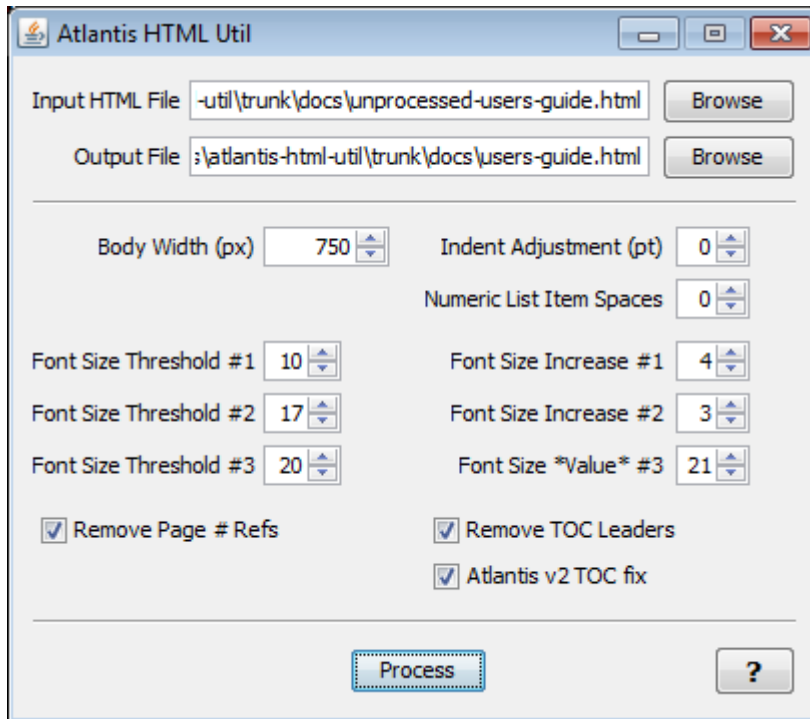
Atlantis HTML Util

Input HTML File -util\trunk\docs\unprocessed-users-guide.html Browse

Output File ;\atlantis-html-util\trunk\docs\users-guide.html Browse

Body Width (px) 750

Indent Adjustment (pt) 0

Numeric List Item Spaces 0

Font Size Threshold #1 10

Font Size Increase #1 4

Font Size Threshold #2 17

Font Size Increase #2 3

Font Size Threshold #3 20

Font Size *Value* #3 21

Remove Page # Refs

Remove TOC Leaders

Atlantis v2 TOC fix

Process

?